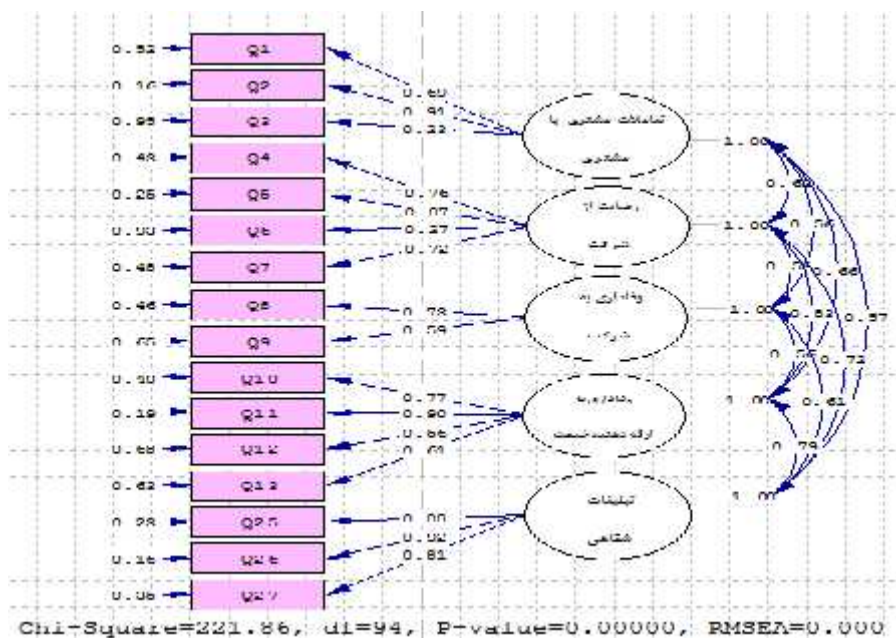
0.51 Q1
0.16 Q2
0.95 Q3
0.48 Q4
0.25 Q5
0.00 Q6
0.48 Q7
0.46 Q8
0.60 Q9
0.50 Q10
0.19 Q11
0.68 Q12
0.62 Q13
0.28 Q25
0.16 Q26
0.06 Q27

0.60
0.91
0.22
0.76
0.87
0.27
0.72
0.78
0.59
0.77
0.90
0.56
0.61
0.00
0.92
0.81

تعاملات مشتری با مشتری
رضایت از شرکت
وفاداری به شرکت
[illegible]
تبلیغات شفاهی

1.00
1.00
1.00
1.00
1.00
0.60
0.76
0.66
0.57
0.52
0.72
0.61
0.79
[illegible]

Chi-Square=221.86, df=94, P-value=0.00000, RMSEA=0.000